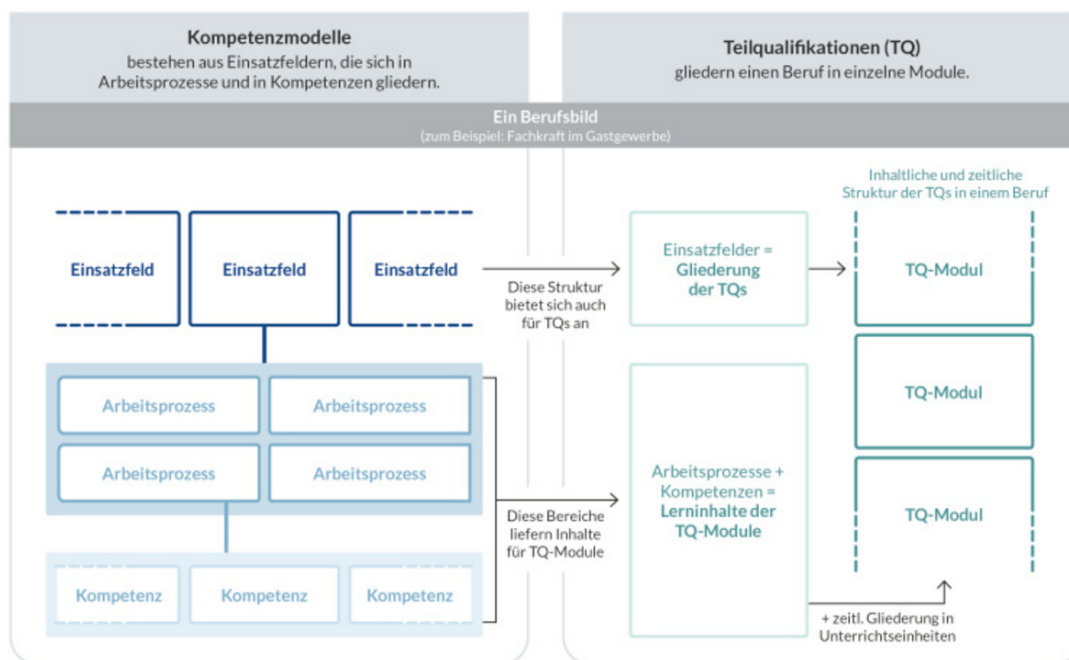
Kompetenzmodelle
bestehen aus Einsatzfeldern, die sich in Arbeitsprozesse und in Kompetenzen gliedern.

Teilqualifikationen (TQ)
gliedern einen Beruf in einzelne Module.

Ein Berufsbild
(zum Beispiel: Fachkraft im Gastgewerbe)

Einsatzfeld

Einsatzfeld

Einsatzfeld

Arbeitsprozess

Arbeitsprozess

Arbeitsprozess

Arbeitsprozess

Kompetenz

Kompetenz

Kompetenz

Diese Struktur bietet sich auch für TQs an

Diese Bereiche liefern Inhalte für TQ-Module

Einsatzfelder = Gliederung der TQs

Arbeitsprozesse + Kompetenzen = Lerninhalte der TQ-Module

+ zeitl. Gliederung in Unterrichtseinheiten

Inhaltliche und zeitliche Struktur der TQs in einem Beruf

TQ-Modul

TQ-Modul

TQ-Modul